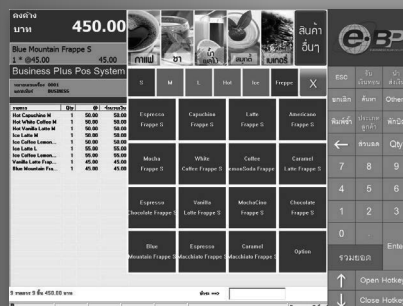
คงค้าง
บาท 450.00

Blue Mountain Frappe S
1 * @45.00 45.00

Business Plus Pos System

เลขที่ใบเสร็จ 0001
พนักงาน BUSINESS

| รายการ | Qty | @ | จำนวนเงิน |
|---|---|---|---|
| Hot Capuchino M | 1 | 50.00 | 50.00 |
| Hot White Coffee M | 1 | 50.00 | 50.00 |
| Hot Vanilla Latte M | 1 | 50.00 | 50.00 |
| Ice Latte M | 1 | 50.00 | 50.00 |
| Ice Coffee Lemon... | 1 | 50.00 | 50.00 |
| Ice Latte L | 1 | 55.00 | 55.00 |
| Ice Coffee Lemon... | 1 | 55.00 | 55.00 |
| Vanilla Latte Fra... | 1 | 45.00 | 45.00 |
| Blue Mountain Fra... | 1 | 45.00 | 45.00 |

9 รายการ 9 ชิ้น 450.00 บาท

กาแฟ ชา สินค้าอื่นๆ

S M L Hot Ice Frappe X

Espresso Frappe S
Capuchino Frappe S
Latte Frappe S
Americano Frappe S
Mocha Frappe S
White Coffee Frappe S
Coffee LemonSoda Frappe
Caramel Latte Frappe S
Espresso Chocolate Frappe S
Vanilla Latte Frappe S
MochaCino Frappe S
Chocolate Frappe S
Blue Mountain Frappe S
Espresso Macchiato Frappe S
Caramel Macchiato Frappe S
Option

e-BP

ESC
ลบ
ยกเลิก
ค้นหา
Other
พิมพ์ซ้ำ
ประเภทลูกค้า
พักบิล
←
ส่วนลด
Qty
7 8 9
4 5 6
1 2 3
0
รวมยอด
Enter
Open Hotkey
Close Hotkey